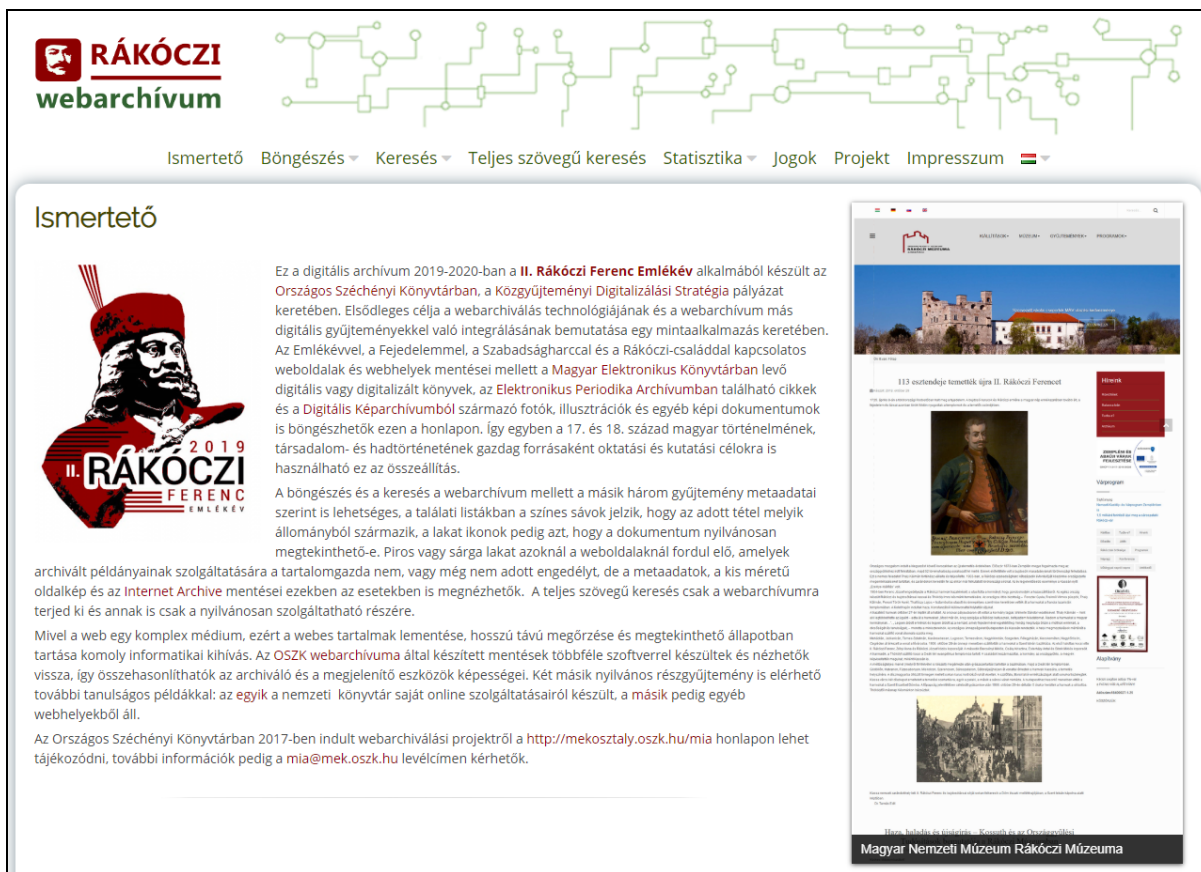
RÁKÓCZI
webarchívum

Ismertető Böngészés Keresés Teljes szövegű keresés Statisztika Jogok Projekt Impresszum

Ismertető

2019
II. RÁKÓCZI
FERENC
EMLÉKÉV

Ez a digitális archívum 2019-2020-ban a II. Rákóczi Ferenc Emlékév alkalmából készült az Országos Széchényi Könyvtárban, a Közgyűjteményi Digitalizálási Stratégia pályázat keretében. Elsődleges célja a webarchiválás technológiájának és a webarchívum más digitális gyűjteményekkel való integrálásának bemutatása egy mintaalkalmazás keretében. Az Emlékévvel, a Fejedelemmel, a Szabadságharccal és a Rákóczi-családdal kapcsolatos weboldalak és webhelyek mentései mellett a Magyar Elektronikus Könyvtárban levő digitális vagy digitalizált könyvek, az Elektronikus Periodika Archívumban található cikkek és a Digitális Képarchívumból származó fotók, illusztrációk és egyéb képi dokumentumok is böngészhetők ezen a honlapon. Így egyben a 17. és 18. század magyar történelmének, társadalom- és hadtörténetének gazdag forrásaként oktatási és kutatási célokra is használható ez az összeállítás.

A böngészés és a keresés a webarchívum mellett a másik három gyűjtemény metaadatai szerint is lehetséges, a találati listákban a színes sávok jelzik, hogy az adott tétel melyik állományból származik, a lakat ikonok pedig azt, hogy a dokumentum nyilvánosan megtekinthető-e. Piros vagy sárga lakat azoknál a weboldalaknál fordul elő, amelyek archivált példányainak szolgáltatására a tartalomgazda nem, vagy még nem adott engedélyt, de a metaadatok, a kis méretű oldalkép és az Internet Archive mentései ezekben az esetekben is megnézhetők. A teljes szövegű keresés csak a webarchívumra terjed ki és annak is csak a nyilvánosan szolgáltatható részére.

Mivel a web egy komplex médium, ezért a webes tartalmak lementése, hosszú távú megőrzése és megtekinthető állapotban tartása komoly informatikai kihívás. Az OSZK webarchívuma által készített mentések többféle szoftverrel készültek és nézhetők vissza, így összehasonlíthatók az archiváló és a megjelenítő eszközök képességei. Két másik nyilvános részgyűjtemény is elérhető további tanulságos példákkal: az egyik a nemzeti könyvtár saját online szolgáltatásairól készült, a másik pedig egyéb webhelyekből áll.

Az Országos Széchényi Könyvtárban 2017-ben indult webarchiválási projektről a http://mekosztaly.oszk.hu/mia honlapon lehet tájékozódni, további információk pedig a mia@mek.oszk.hu levélcímen kérhetők.

113 esztendeje temették újra II. Rákóczi Ferencet

Hírek

Magyar Nemzeti Múzeum Rákóczi Múzeuma